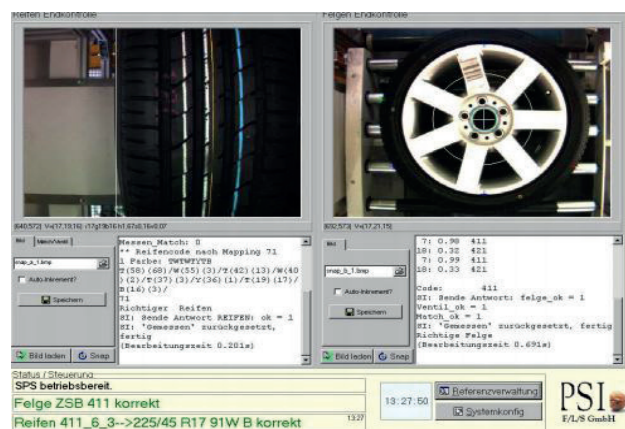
Reifen Endkontrolle

Felgen Endkontrolle

[640,572] V=[17,19,19] -[17g19b16 h1,67s0,16v0,07]

[632,573] V=[17,21,15]

Bild | Match/Vereil

snap_b_1.bmp

Auto-Increment?

Speichern

Bild laden | Snap

Messen_Match: 0
** Reifencode nach Mapping 71
1 Farbe: TWTWTYTB
T(58) (68)/W(55) (3)/T(42) (13)/W(40) (2)/T(37) (3)/Y(36) (1)/T(19) (17)/B(16) (3)/
71
Richtiger Reifen
SI: Sende Antwort REIFEN: ok = 1
SI: 'Gemessen' zurückgesetzt, fertig
(Bearbeitungszeit 0.201s)

Bild

snap_b_1.bmp

Auto-Increment?

Speichern

Bild laden | Snap

7: 0.98 411
18: 0.32 421
7: 0.99 411
18: 0.33 421

Code: 411
SI: Sende Antwort: felge_ok = 1
Ventil_ok = 1
Match_ok = 1
SI: 'Gemessen' zurückgesetzt, fertig
Richtige Felge
(Bearbeitungszeit 0.691s)

Status / Steuerung
SPS betriebsbereit.
Felge ZSB 411 korrekt
Reifen 411_6_3-->225/45 R17 91W B korrekt

13:27

13:27:50

Referenzverwaltung

Systemkonfig

PSI
F/L/S GmbH